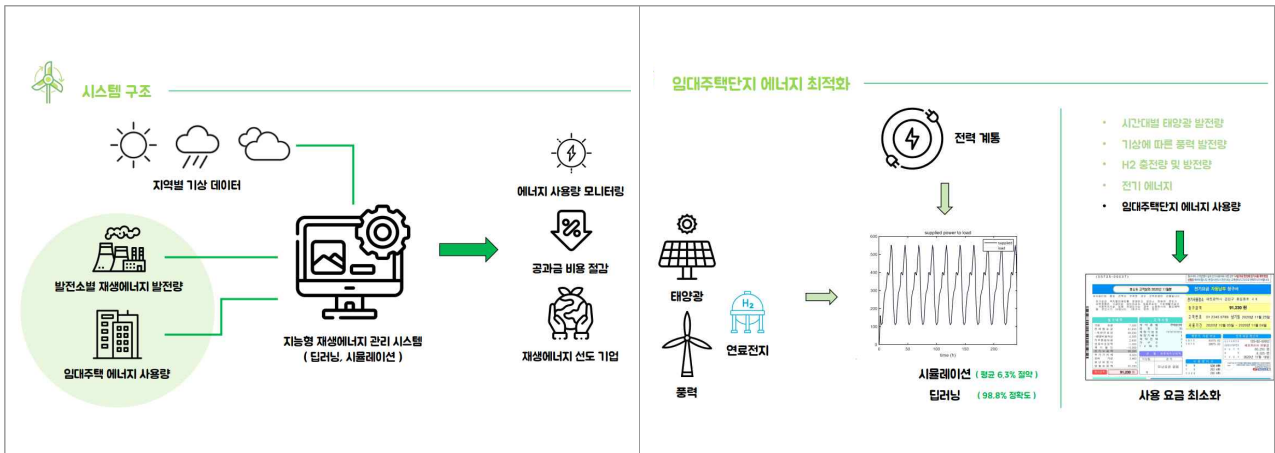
시스템 구조

지역별 기상 데이터

발전소별 재생에너지 발전량

임대주택 에너지 사용량

지능형 재생에너지 관리 시스템
( 딥러닝, 시뮬레이션 )

에너지 사용량 모니터링

공과금 비용 절감

재생에너지 선도 기업

임대주택단지 에너지 최적화

전력 계통

태양광

풍력

$H_2$

연료전지

supplied power to load

time (h)

시뮬레이션 ( 평균 6.3% 절약 )

딥러닝 ( 98.8% 정확도 )

• 시간대별 태양광 발전량
• 기상에 따른 풍력 발전량
• H2 충전량 및 발전량
• 전기 에너지
• 임대주택단지 에너지 사용량

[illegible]

사용 요금 최소화